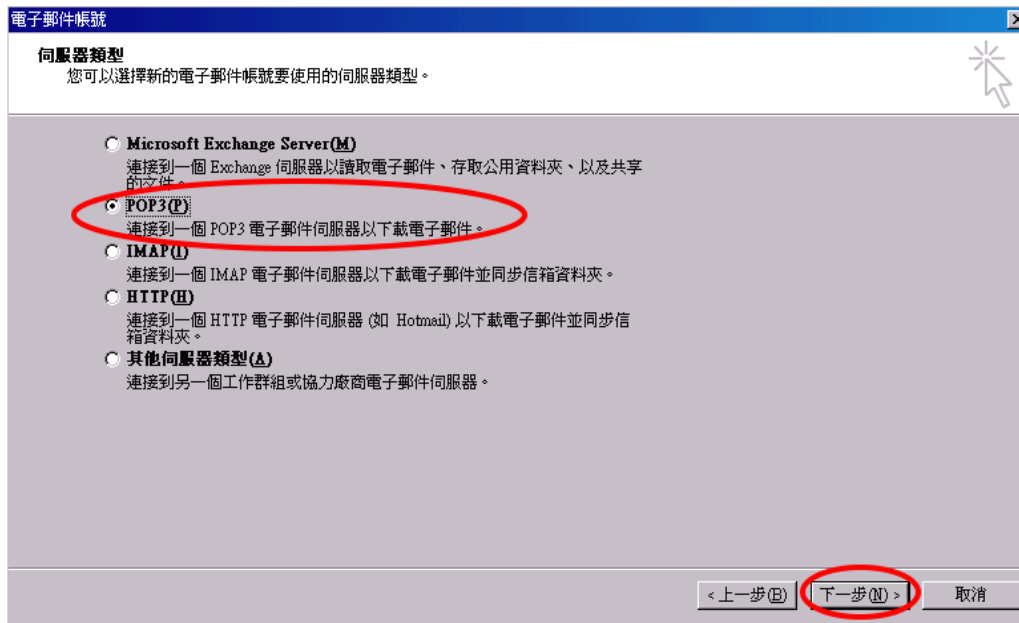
電子郵件帳號

伺服器類型
您可以選擇新的電子郵件帳號要使用的伺服器類型。

Microsoft Exchange Server(M)
連接到一個 Exchange 伺服器以讀取電子郵件、存取公用資料夾、以及共享的文件。

POP3(P)
連接到一個 POP3 電子郵件伺服器以下載電子郵件。

IMAP(I)
連接到一個 IMAP 電子郵件伺服器以下載電子郵件並同步信箱資料夾。

HTTP(H)
連接到一個 HTTP 電子郵件伺服器 (如 Hotmail) 以下載電子郵件並同步信箱資料夾。

其他伺服器類型(A)
連接到另一個工作群組或協力廠商電子郵件伺服器。

< 上一步(B)　下一步(N) >　取消